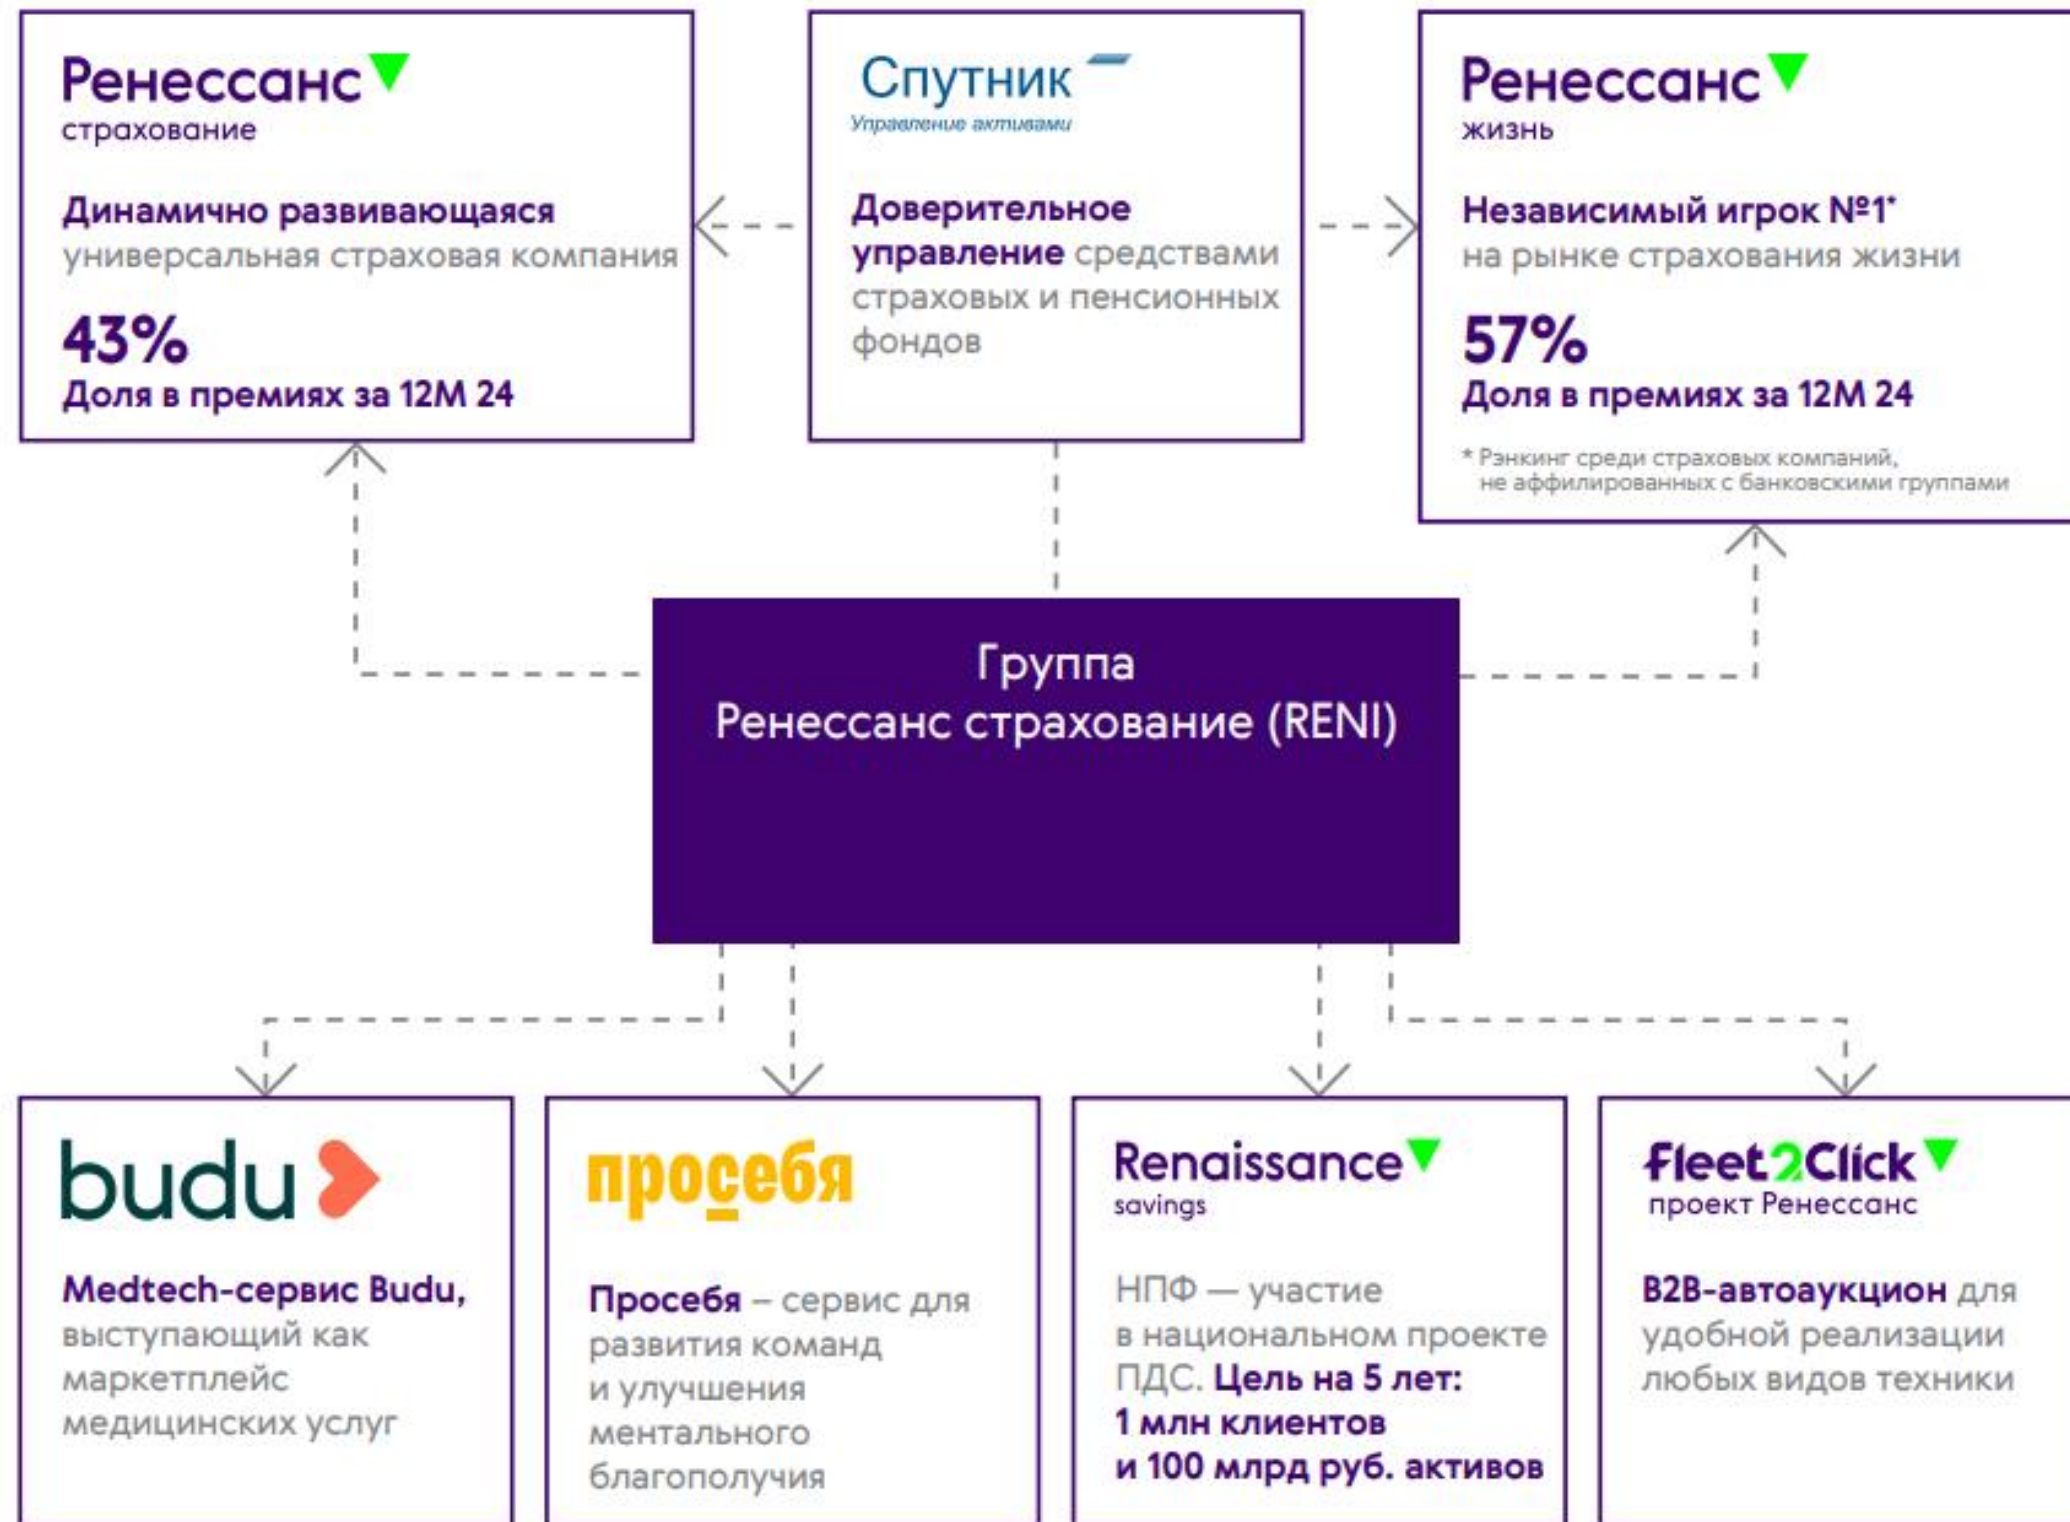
Ренессанс
страхование

Динамично развивающаяся универсальная страховая компания

43%
Доля в премиях за 12М 24

Спутник
Управление активами

Доверительное управление средствами страховых и пенсионных фондов

Ренессанс
жизнь

Независимый игрок №1* на рынке страхования жизни

57%
Доля в премиях за 12М 24

* Рэнкинг среди страховых компаний, не аффилированных с банковскими группами

Группа
Ренессанс страхование (RENI)

budu

Medtech-сервис Budu, выступающий как маркетплейс медицинских услуг

просебя

Просебя – сервис для развития команд и улучшения ментального благополучия

Renaissance
savings

НПФ — участие в национальном проекте ПДС. Цель на 5 лет: 1 млн клиентов и 100 млрд руб. активов

Fleet2Click
проект Ренессанс

B2B-автоаукцион для удобной реализации любых видов техники